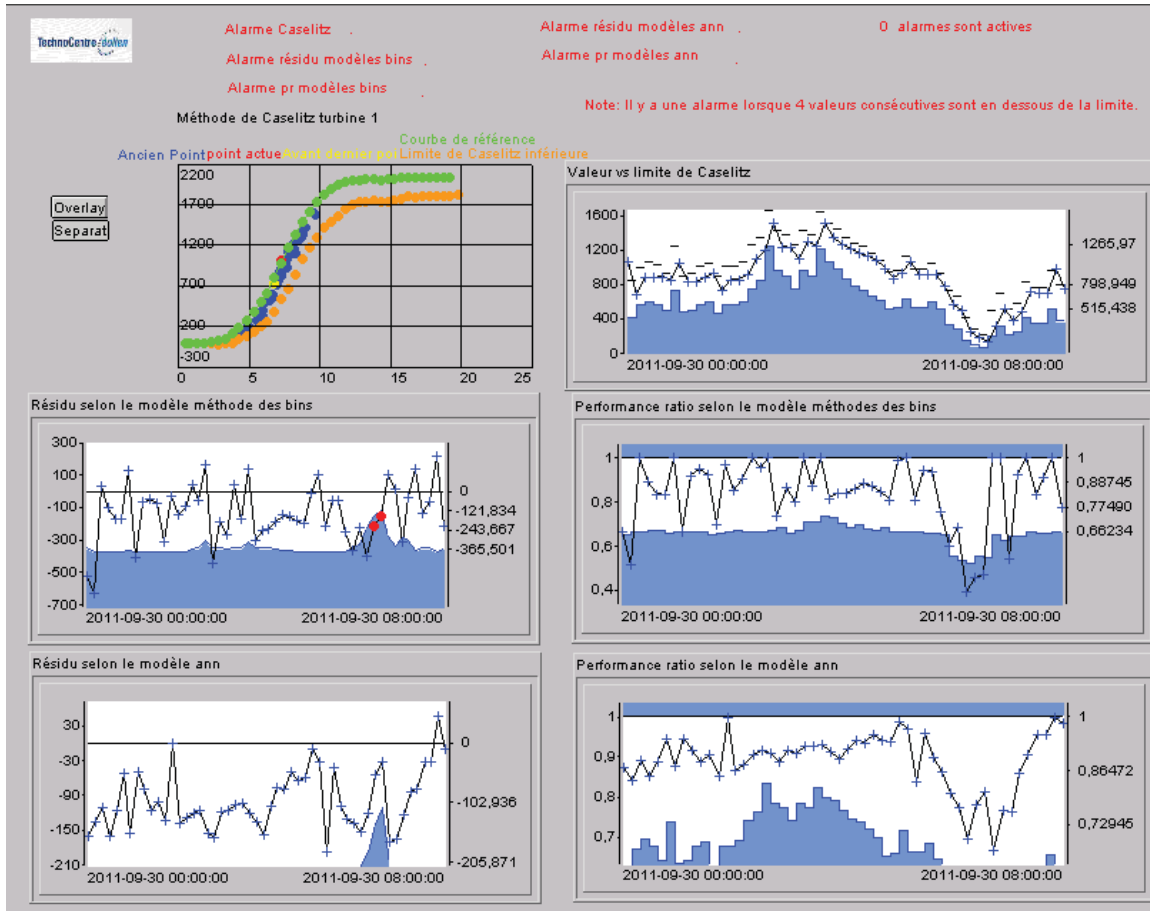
TechnoCentre éolien

Alarme Caselitz
Alarme résidu modèles bins
Alarme pr modèles bins

Alarme résidu modèles ann
Alarme pr modèles ann

0 alarmes sont actives

Note: Il y a une alarme lorsque 4 valeurs consécutives sont en dessous de la limite.

Méthode de Caselitz turbine 1

Courbe de référence
Ancien Point point actue Avant dernier poi Limite de Caselitz inférieure

Overlay
Separat

2200
1700
1200
700
200
-300
0 5 10 15 20 25

Valeur vs limite de Caselitz
1600
1200
800
400
0
1265,97
798,949
515,438
2011-09-30 00:00:00
2011-09-30 08:00:00

Résidu selon le modèle méthode des bins
300
100
-100
-300
-500
-700
0
-121,834
-243,667
-365,501
2011-09-30 00:00:00
2011-09-30 08:00:00

Performance ratio selon le modèle méthodes des bins
1
0,8
0,6
0,4
1
0,88745
0,77490
0,66234
2011-09-30 00:00:00
2011-09-30 08:00:00

Résidu selon le modèle ann
30
-30
-90
-150
-210
0
-102,936
-205,871
2011-09-30 00:00:00
2011-09-30 08:00:00

Performance ratio selon le modèle ann
1
0,9
0,8
0,7
1
0,86472
0,72945
2011-09-30 00:00:00
2011-09-30 08:00:00